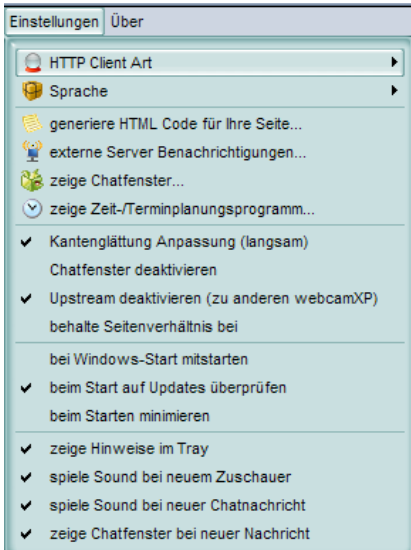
Einstellungen Über

HTTP Client Art
Sprache

generiere HTML Code für Ihre Seite...
externe Server Benachrichtigungen...
zeige Chatfenster...
zeige Zeit-/Terminplanungsprogramm...

✔ Kantenglättung Anpassung (langsam)
Chatfenster deaktivieren
✔ Upstream deaktivieren (zu anderen webcamXP)
behalte Seitenverhältnis bei

bei Windows-Start mitstarten
✔ beim Start auf Updates überprüfen
beim Starten minimieren

✔ zeige Hinweise im Tray
✔ spiele Sound bei neuem Zuschauer
✔ spiele Sound bei neuer Chatnachricht
✔ zeige Chatfenster bei neuer Nachricht